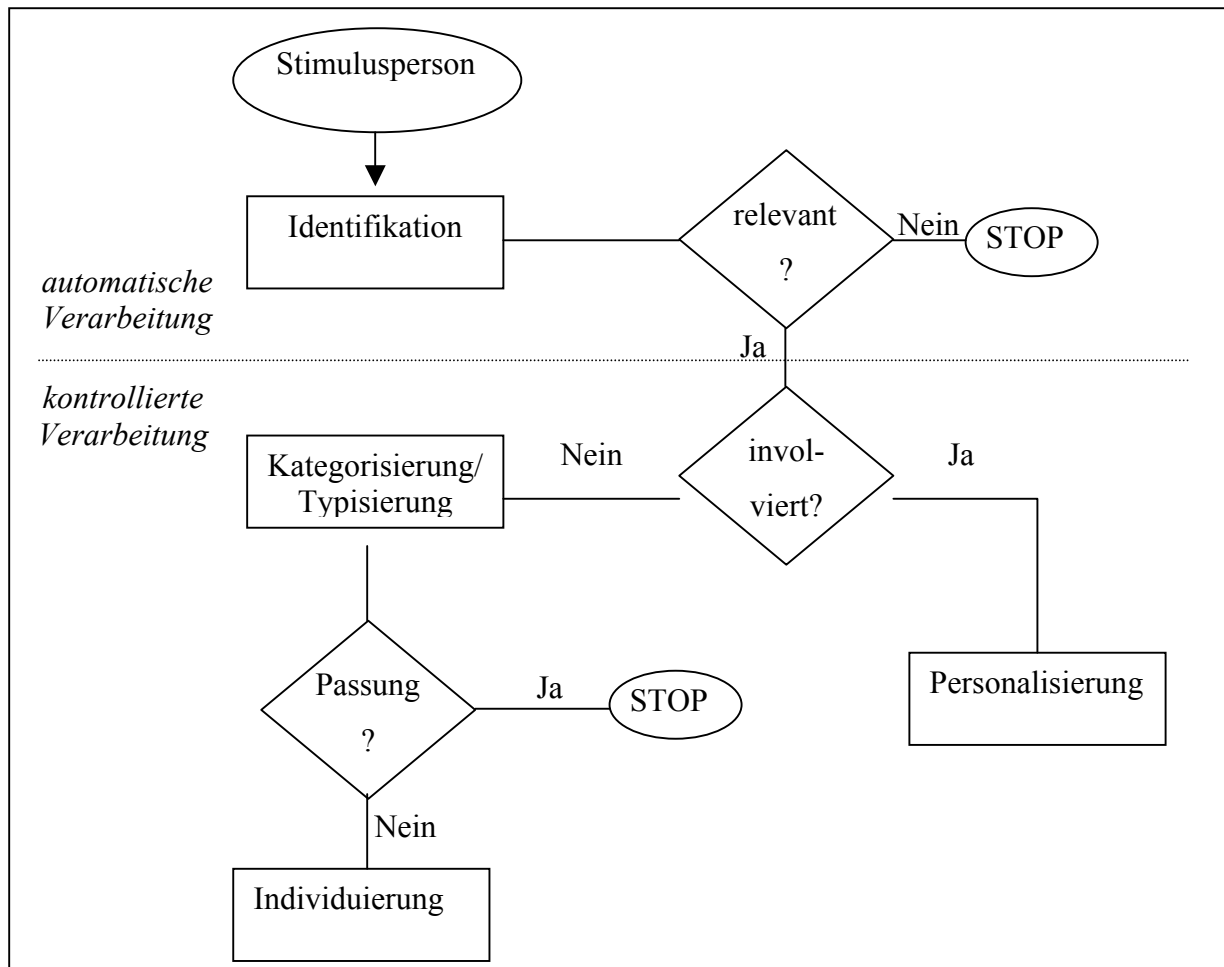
Stimulusperson

Identifikation

relevant ?

Nein

STOP

automatische Verarbeitung

Ja

kontrollierte Verarbeitung

Kategorisierung/ Typisierung

Nein

involviert?

Ja

Passung ?

Ja

STOP

Personalisierung

Nein

Individuierung